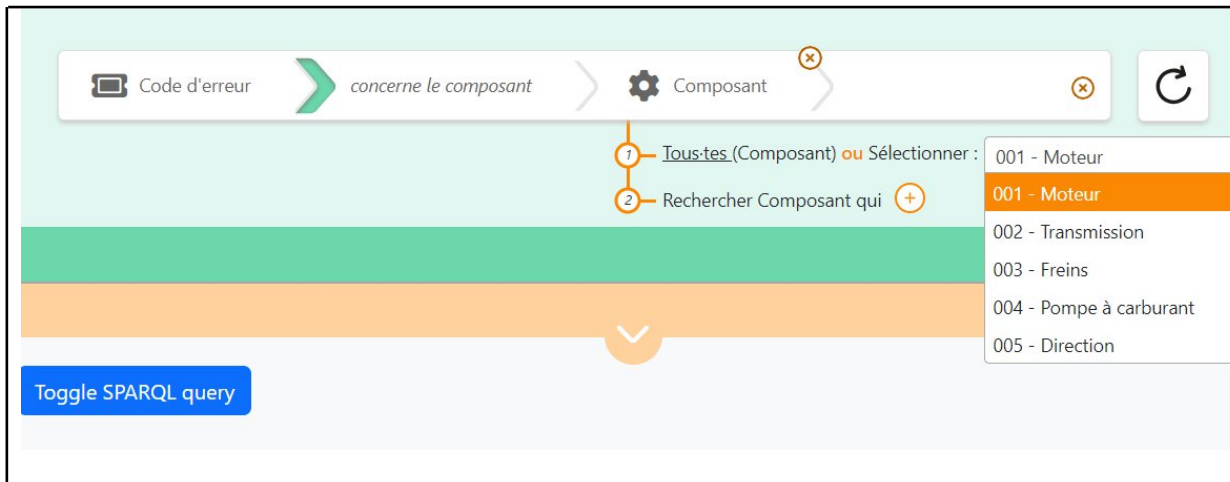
Code d'erreur concerne le composant Composant

1 Tous·tes (Composant) ou Sélectionner :
2 Rechercher Composant qui

001 - Moteur
001 - Moteur
002 - Transmission
003 - Freins
004 - Pompe à carburant
005 - Direction

Toggle SPARQL query